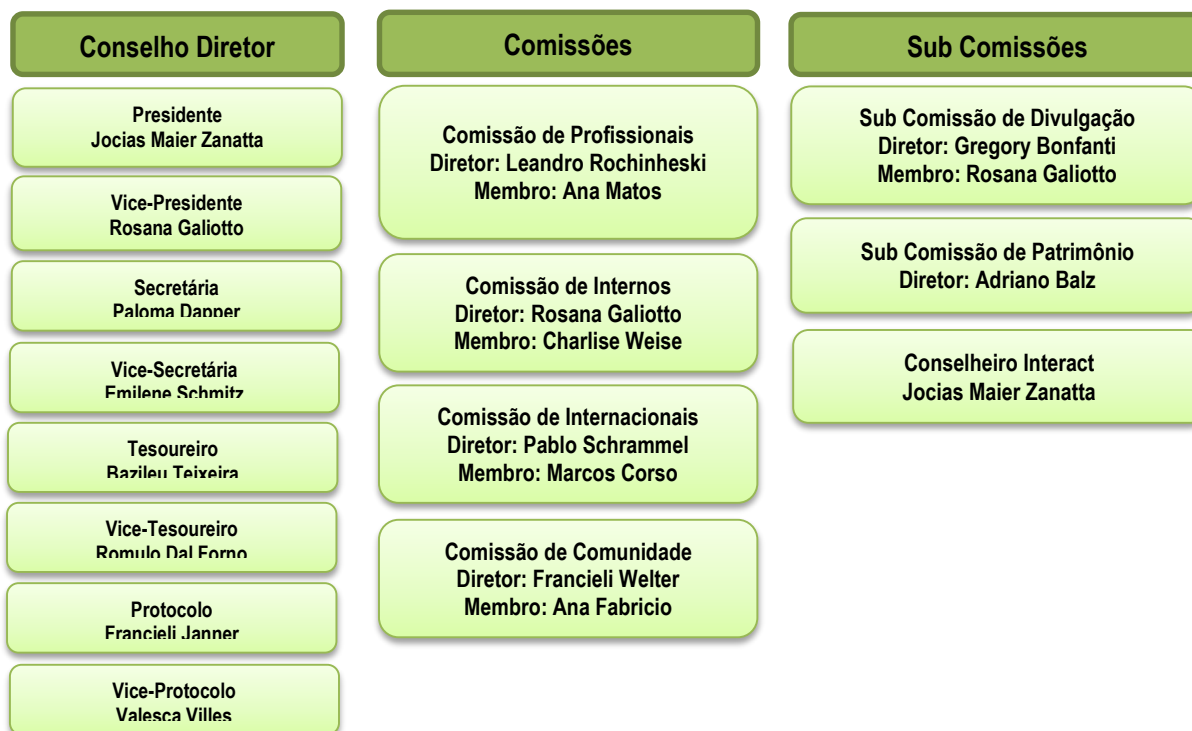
Conselho Diretor

Presidente
Jocias Maier Zanatta

Vice-Presidente
Rosana Galiotto

Secretária
Paloma Dapper

Vice-Secretária
Emilene Schmitz

Tesoureiro
Bazileu Teixeira

Vice-Tesoureiro
Romulo Dal Forno

Protocolo
Francieli Janner

Vice-Protocolo
Valesca Villes

Comissões

Comissão de Profissionais
Diretor: Leandro Rochinheski
Membro: Ana Matos

Comissão de Internos
Diretor: Rosana Galiotto
Membro: Charlise Weise

Comissão de Internacionais
Diretor: Pablo Schrammel
Membro: Marcos Corso

Comissão de Comunidade
Diretor: Francieli Welter
Membro: Ana Fabricio

Sub Comissões

Sub Comissão de Divulgação
Diretor: Gregory Bonfanti
Membro: Rosana Galiotto

Sub Comissão de Patrimônio
Diretor: Adriano Balz

Conselheiro Interact
Jocias Maier Zanatta